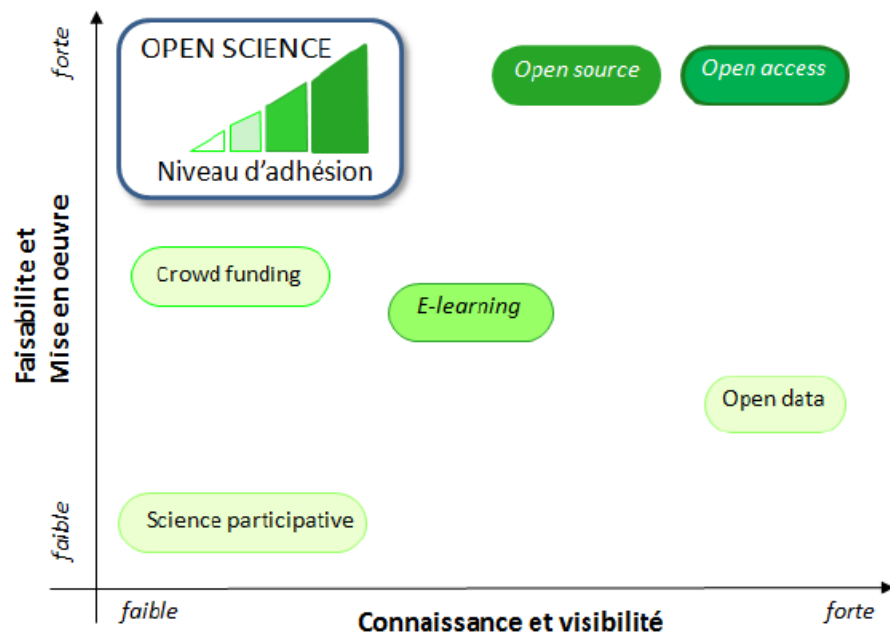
OPEN SCIENCE

Niveau d'adhésion

Open source

Open access

Crowd funding

E-learning

Open data

Science participative

forte

faible

Faisabilite et Mise en oeuvre

faible

forte

Connaissance et visibilité